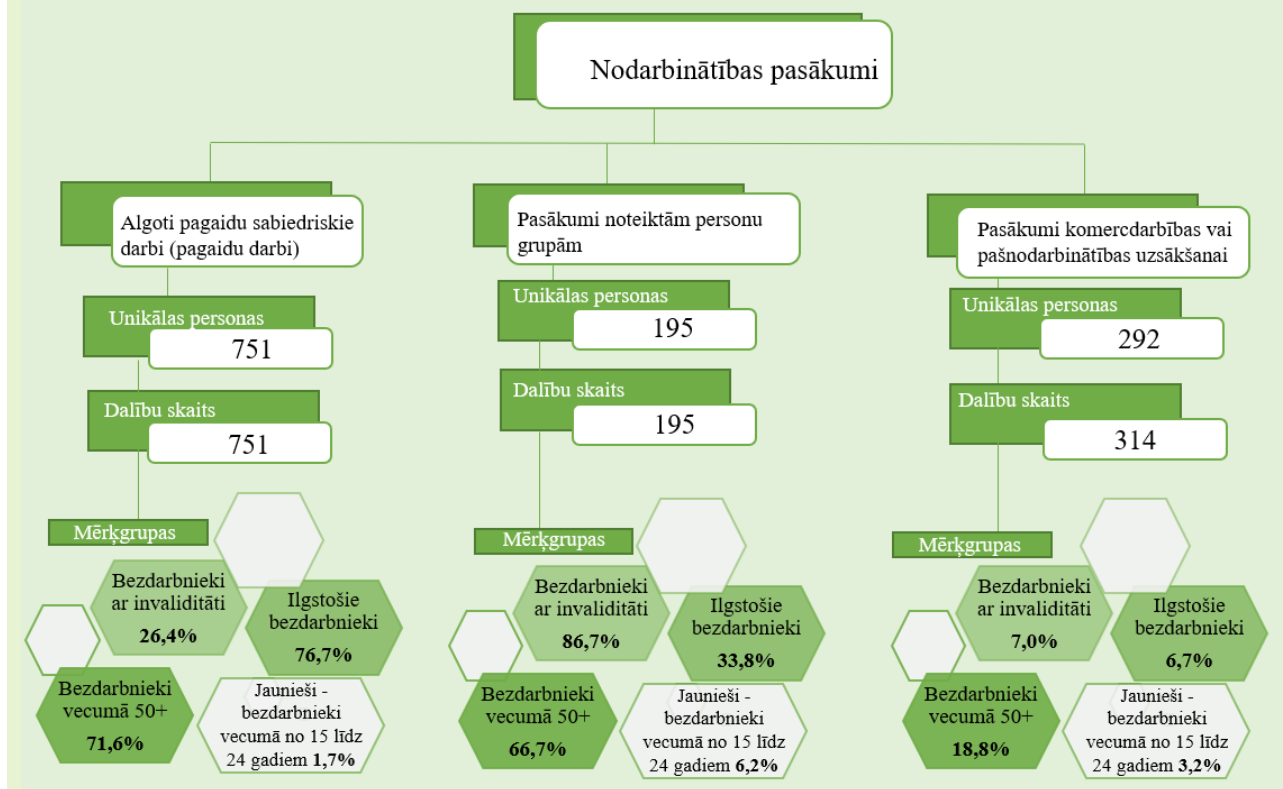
Nodarbinātības pasākumi

Algoti pagaidu sabiedriskie darbi (pagaidu darbi)

Unikālas personas
751

Dalību skaits
751

Mērķgrupas

Bezdarbnieki ar invaliditāti
26,4%

Ilgstošie bezdarbnieki
76,7%

Bezdarbnieki vecumā 50+
71,6%

Jaunieši - bezdarbnieki vecumā no 15 līdz 24 gadiem 1,7%

Pasākumi noteiktām personu grupām

Unikālas personas
195

Dalību skaits
195

Mērķgrupas

Bezdarbnieki ar invaliditāti
86,7%

Ilgstošie bezdarbnieki
33,8%

Bezdarbnieki vecumā 50+
66,7%

Jaunieši - bezdarbnieki vecumā no 15 līdz 24 gadiem 6,2%

Pasākumi komercdarbības vai pašnodarbinātības uzsākšanai

Unikālas personas
292

Dalību skaits
314

Mērķgrupas

Bezdarbnieki ar invaliditāti
7,0%

Ilgstošie bezdarbnieki
6,7%

Bezdarbnieki vecumā 50+
18,8%

Jaunieši - bezdarbnieki vecumā no 15 līdz 24 gadiem 3,2%